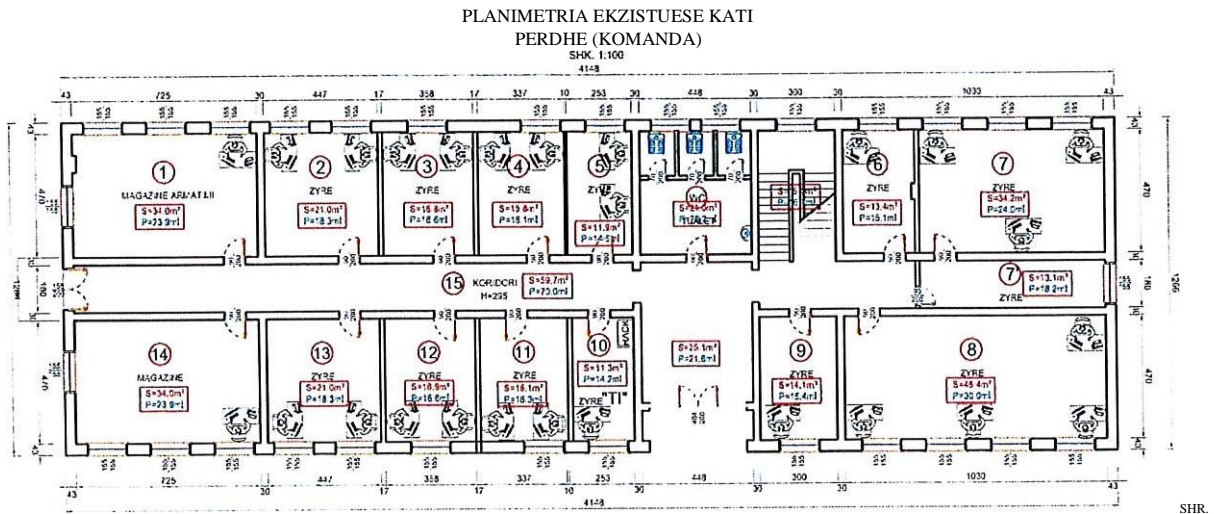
PLANIMETRIA EKZISTUESE KATI PERDHE (KOMANDA)
SHK. 1:100

4148

43 725 30 447 17 358 17 337 10 253 30 448 30 300 30 1030 43

1
MAGAZINE ARMATIMI
S=34.0m²
P=23.9ml

2
ZYRE
S=21.0m²
P=18.3ml

3
ZYRE
S=15.8m²
P=16.6ml

4
ZYRE
S=13.6m²
P=15.1ml

5
ZYRE
S=11.9m²
P=14.5ml

WC
S=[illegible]
P=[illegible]

S=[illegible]
P=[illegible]

6
ZYRE
S=13.4m²
P=15.1ml

7
ZYRE
S=34.2m²
P=24.0ml

15
KORIDORI
H=225
S=59.7m²
P=73.0ml

7
S=13.1m²
P=18.2ml
ZYRE

14
MAGAZINE
S=34.0m²
P=23.9ml

13
ZYRE
S=21.0m²
P=18.3ml

12
ZYRE
S=16.9m²
P=16.6ml

11
ZYRE
S=15.1m²
P=16.3ml

10
S=11.3m²
P=14.2ml
ZYRE "TI"

S=25.1m²
P=21.8ml

9
ZYRE
S=14.1m²
P=15.4ml

8
ZYRE
S=45.4m²
P=30.0ml

470 180 470 1266

43 725 30 447 17 358 17 337 10 253 30 448 30 300 30 1030 43
4148

SHR.